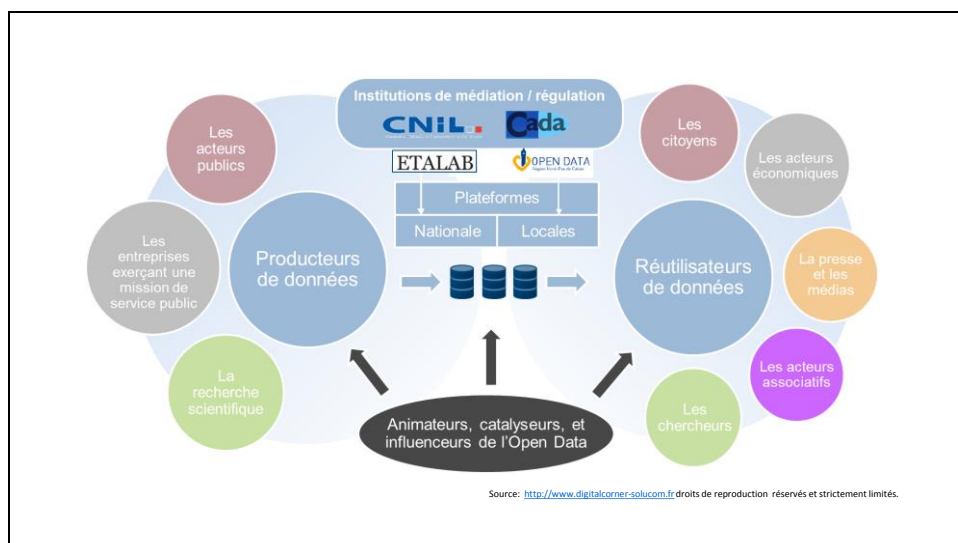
Institutions de médiation / régulation

CNIL.

Cada

ETALAB

OPEN DATA

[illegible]

Plateformes

Nationale

Locales

Les acteurs publics

Les entreprises exerçant une mission de service public

La recherche scientifique

Producteurs de données

Réutilisateurs de données

Les citoyens

Les acteurs économiques

La presse et les médias

Les acteurs associatifs

Les chercheurs

Animateurs, catalyseurs, et influenceurs de l'Open Data

Source: http://www.digitalcorner-solucom.fr droits de reproduction réservés et strictement limités.